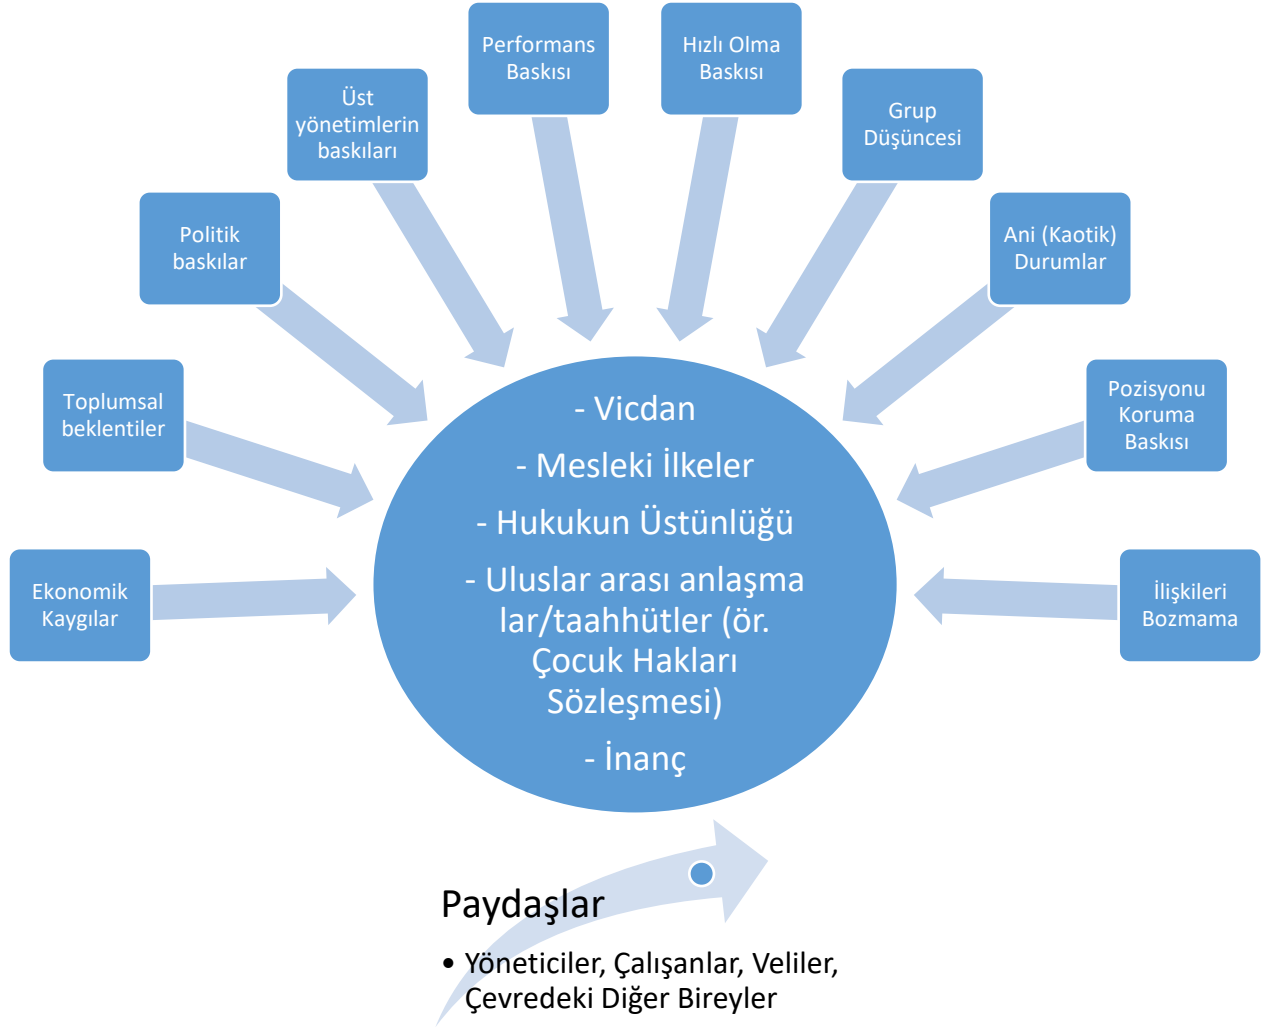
Performans Baskısı

Hızlı Olma Baskısı

Üst yönetimlerin baskıları

Grup Düşüncesi

Politik baskılar

Ani (Kaotik) Durumlar

Toplumsal beklentiler

Pozisyonu Koruma Baskısı

Ekonomik Kaygılar

İlişkileri Bozmama

- Vicdan

- Mesleki İlkeler

- Hukukun Üstünlüğü

- Uluslar arası anlaşma lar/taahhütler (ör. Çocuk Hakları Sözleşmesi)

- İnanç

Paydaşlar

• Yöneticiler, Çalışanlar, Veliler, Çevredeki Diğer Bireyler